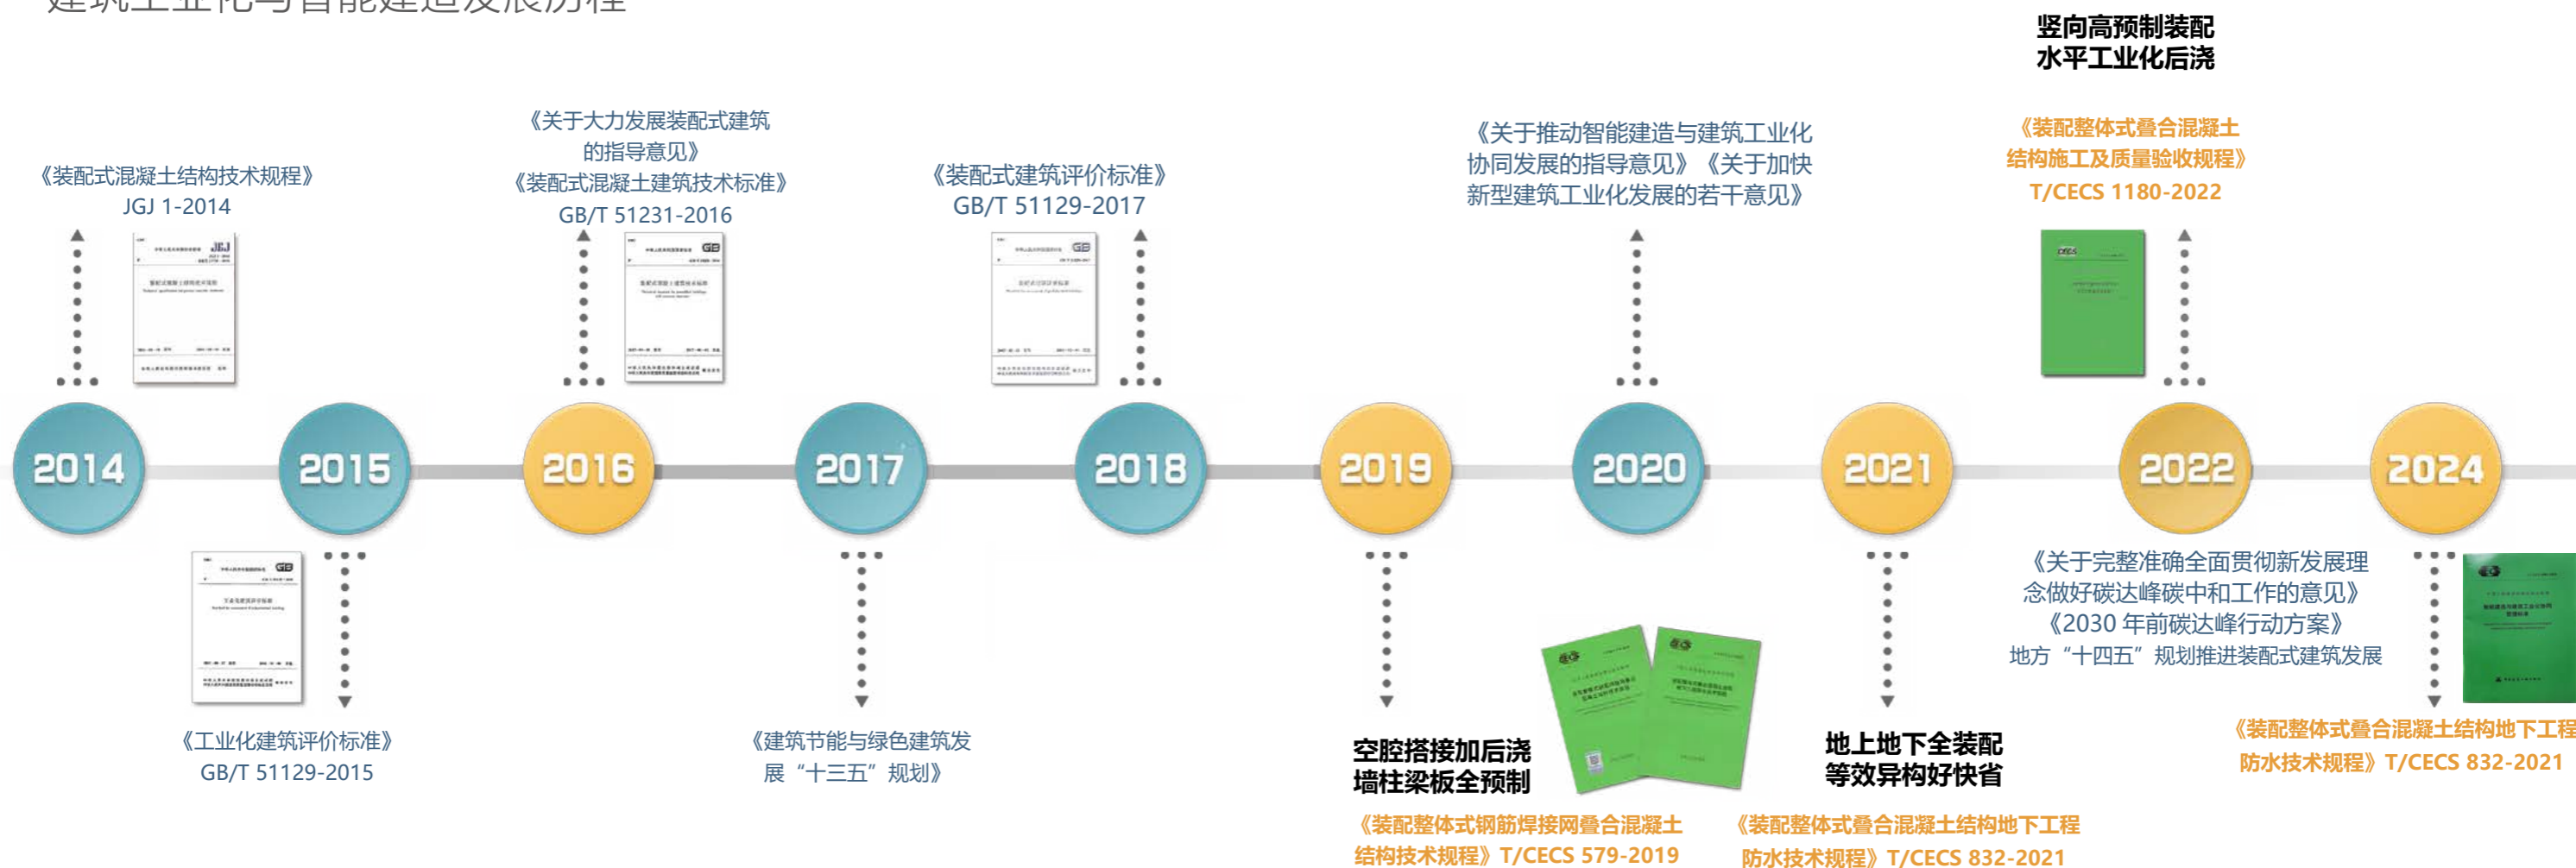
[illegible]

竖向高预制装配
水平工业化后浇

《装配式混凝土结构技术规程》
JGJ 1-2014

《关于大力发展装配式建筑的指导意见》
《装配式混凝土建筑技术标准》
GB/T 51231-2016

《装配式建筑评价标准》
GB/T 51129-2017

《关于推动智能建造与建筑工业化协同发展的指导意见》《关于加快新型建筑工业化发展的若干意见》

《装配整体式叠合混凝土结构施工及质量验收规程》
T/CECS 1180-2022

2014 2015 2016 2017 2018 2019 2020 2021 2022 2024

《工业化建筑评价标准》
GB/T 51129-2015

《建筑节能与绿色建筑发展“十三五”规划》

空腔搭接加后浇
墙柱梁板全预制

《装配整体式钢筋焊接网叠合混凝土结构技术规程》T/CECS 579-2019

地上地下全装配
等效异构好快省

《装配整体式叠合混凝土结构地下工程防水技术规程》T/CECS 832-2021

《关于完整准确全面贯彻新发展理念做好碳达峰碳中和工作的意见》
《2030 年前碳达峰行动方案》
地方“十四五”规划推进装配式建筑发展

《装配整体式叠合混凝土结构地下工程防水技术规程》T/CECS 832-2021